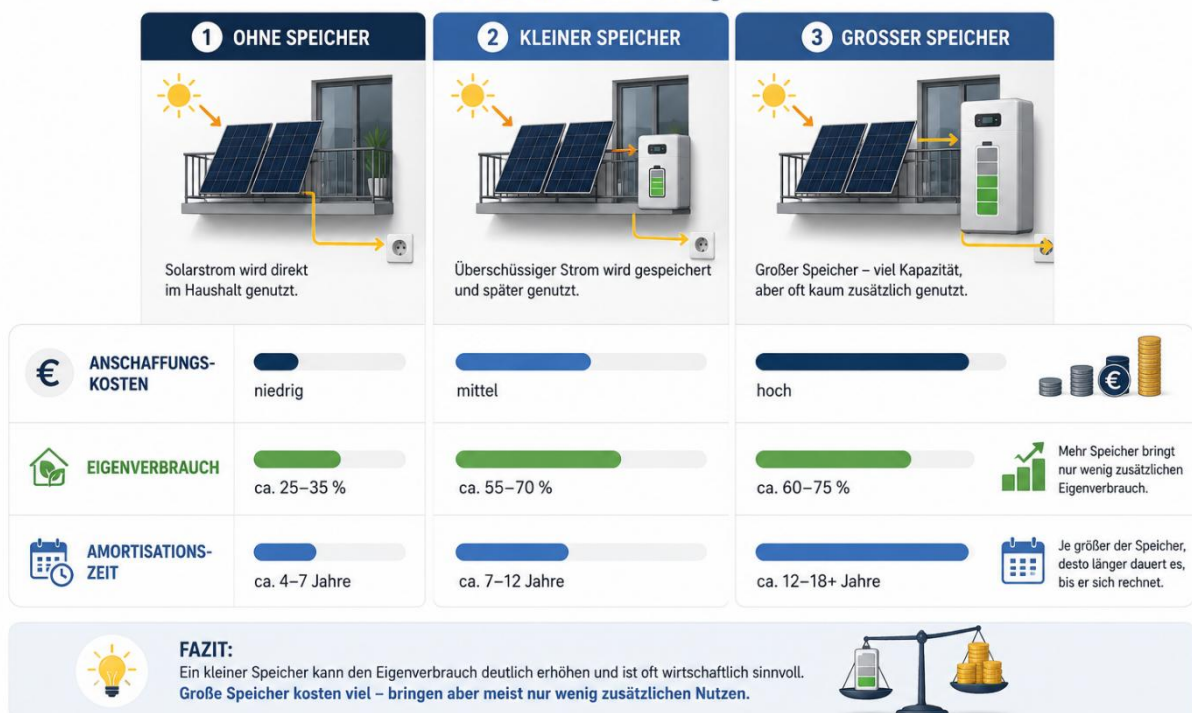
1 OHNE SPEICHER

Solarstrom wird direkt im Haushalt genutzt.

2 KLEINER SPEICHER

Überschüssiger Strom wird gespeichert und später genutzt.

3 GROSSER SPEICHER

Großer Speicher – viel Kapazität, aber oft kaum zusätzlich genutzt.

| | 1 | 2 | 3 | |
|---|---|---|---|---|
| ANSCHAFFUNGS-KOSTEN | niedrig | mittel | hoch | |
| EIGENVERBRAUCH | ca. 25–35 % | ca. 55–70 % | ca. 60–75 % | Mehr Speicher bringt nur wenig zusätzlichen Eigenverbrauch. |
| AMORTISATIONS-ZEIT | ca. 4–7 Jahre | ca. 7–12 Jahre | ca. 12–18+ Jahre | Je größer der Speicher, desto länger dauert es, bis er sich rechnet. |

FAZIT:
Ein kleiner Speicher kann den Eigenverbrauch deutlich erhöhen und ist oft wirtschaftlich sinnvoll.
Große Speicher kosten viel – bringen aber meist nur wenig zusätzlichen Nutzen.